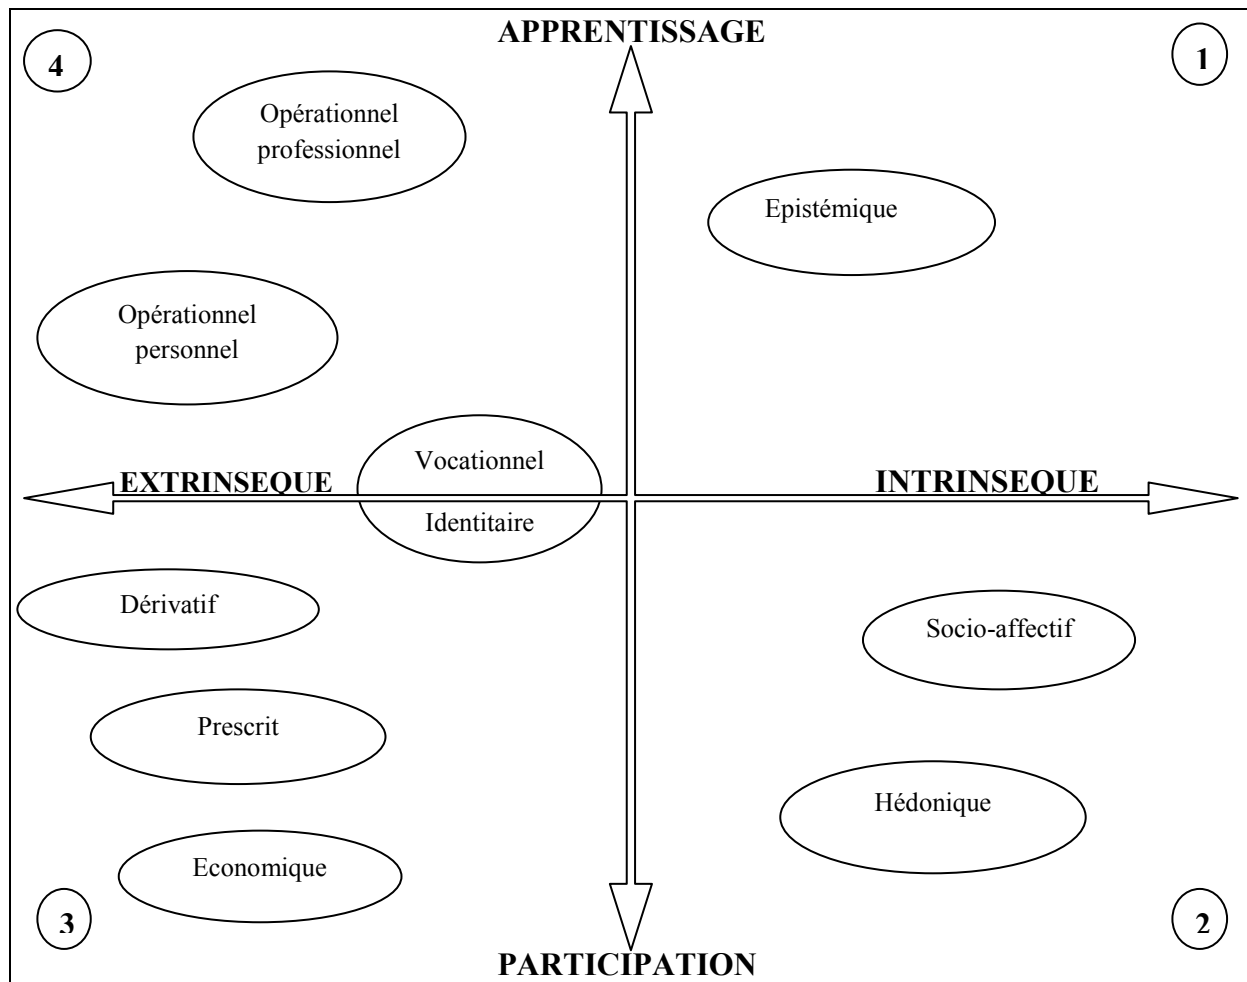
APPRENTISSAGE

4

1

Opérationnel professionnel

Epistémique

Opérationnel personnel

Vocationnel

EXTRINSEQUE

INTRINSEQUE

Identitaire

Dérivatif

Socio-affectif

Prescrit

Hédonique

Economique

3

2

PARTICIPATION